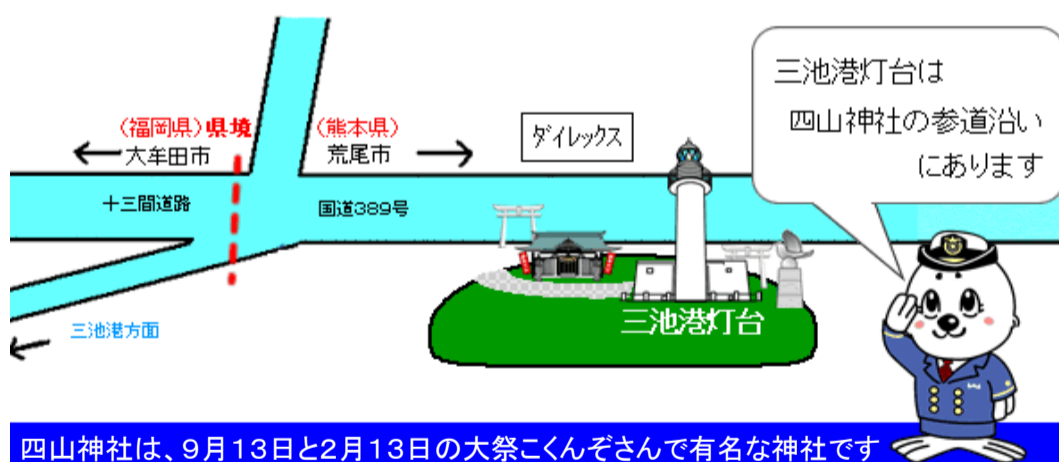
三池港灯台は
四山神社の参道沿い
にあります

（福岡県）県境
← 大牟田市

（熊本県）
荒尾市 →

ダイレックス

十三間道路

国道389号

三池港方面

三池港灯台

四山神社は、9月13日と2月13日の大祭こくんぞさんで有名な神社です